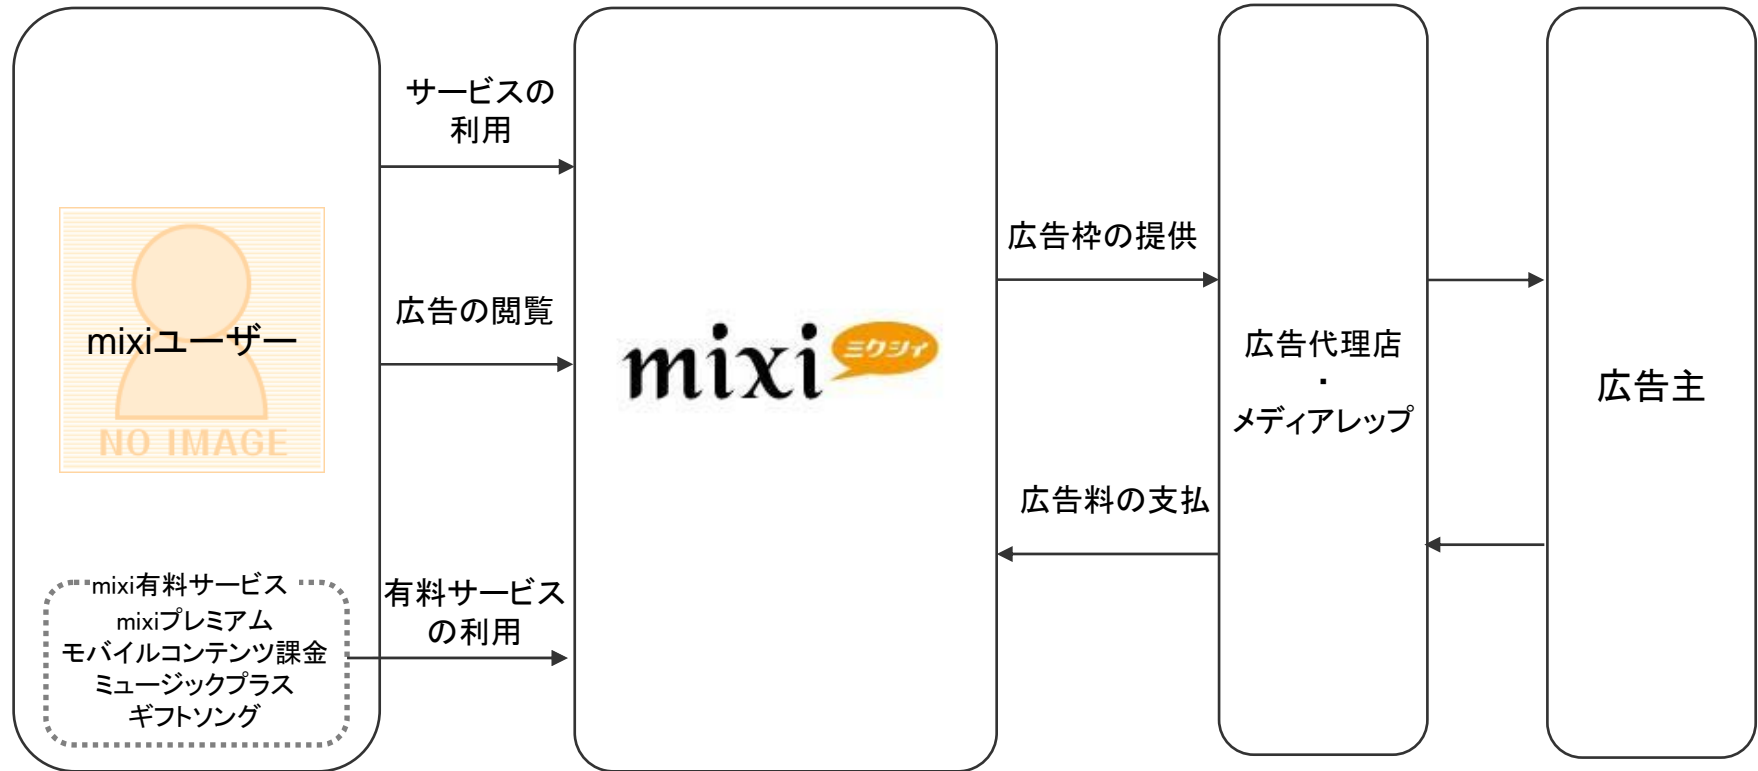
mixiユーザー

NO IMAGE

mixi有料サービス
mixiプレミアム
モバイルコンテンツ課金
ミュージックプラス
ギフトソング

サービスの利用

広告の閲覧

有料サービスの利用

mixi ミクシィ

広告枠の提供

広告料の支払

広告代理店
・
メディアレップ

広告主